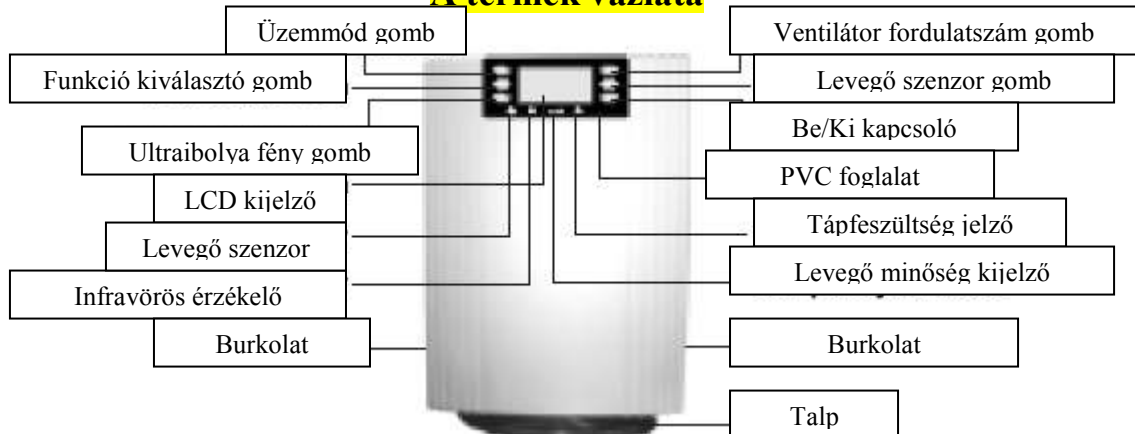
A termék vázlata

Üzemmód gomb

Funkció kiválasztó gomb

Ultraibolya fény gomb

LCD kijelző

Levegő szenzor

Infravörös érzékelő

Burkolat

Ventilátor fordulatszám gomb

Levegő szenzor gomb

Be/Ki kapcsoló

PVC foglalat

Tápfeszültség jelző

Levegő minőség kijelző

Burkolat

Talp